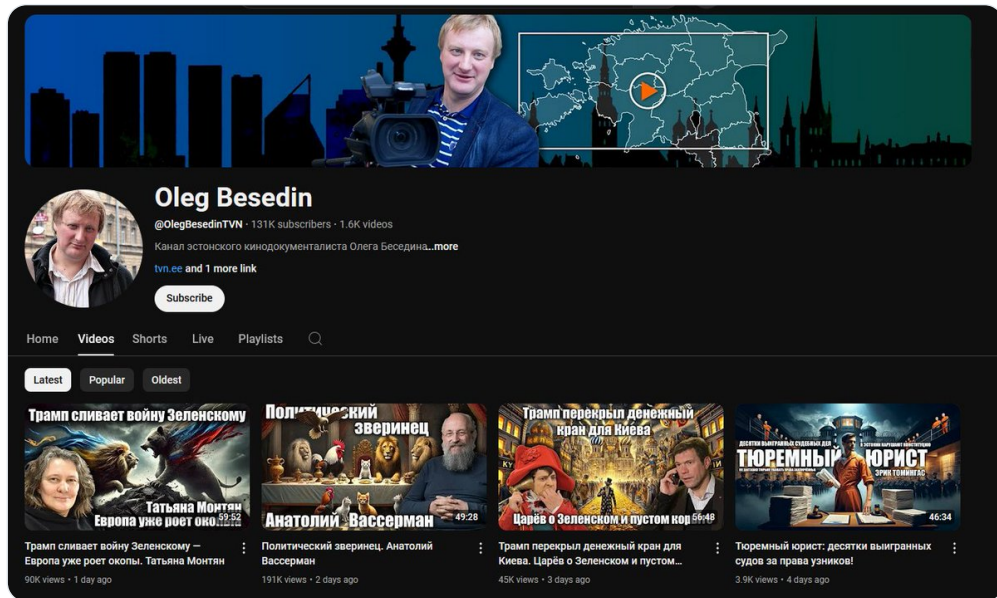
Oleg Besedin

@OlegBesedinTVN · 131K subscribers · 1.6K videos

Канал эстонского кинодокументалиста Олега Беседина...more

tvn.ee and 1 more link

Subscribe

Home Videos Shorts Live Playlists

Latest Popular Oldest

Трамп сливает войну Зеленскому
Татьяна Монтян
Европа уже роет око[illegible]
59:52
Трамп сливает войну Зеленскому — Европа уже роет окопы. Татьяна Монтян
90K views • 1 day ago

Поли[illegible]ский зверинец
Анатолий Вассерман
49:28
Политический зверинец. Анатолий Вассерман
191K views • 2 days ago

Трамп перекрыл денежный кран для Киева
Царёв о Зеленском и пустом ко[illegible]
55:48
Трамп перекрыл денежный кран для Киева. Царёв о Зеленском и пустом...
45K views • 3 days ago

ДЕСЯТКИ ВЫИГРАННЫХ СУДЕБНЫХ ДЕЛ
ТЮРЕМНЫЙ ЮРИСТ
ЭРИК ТОМИНГАС
46:34
Тюремный юрист: десятки выигранных судов за права узников!
3.9K views • 4 days ago